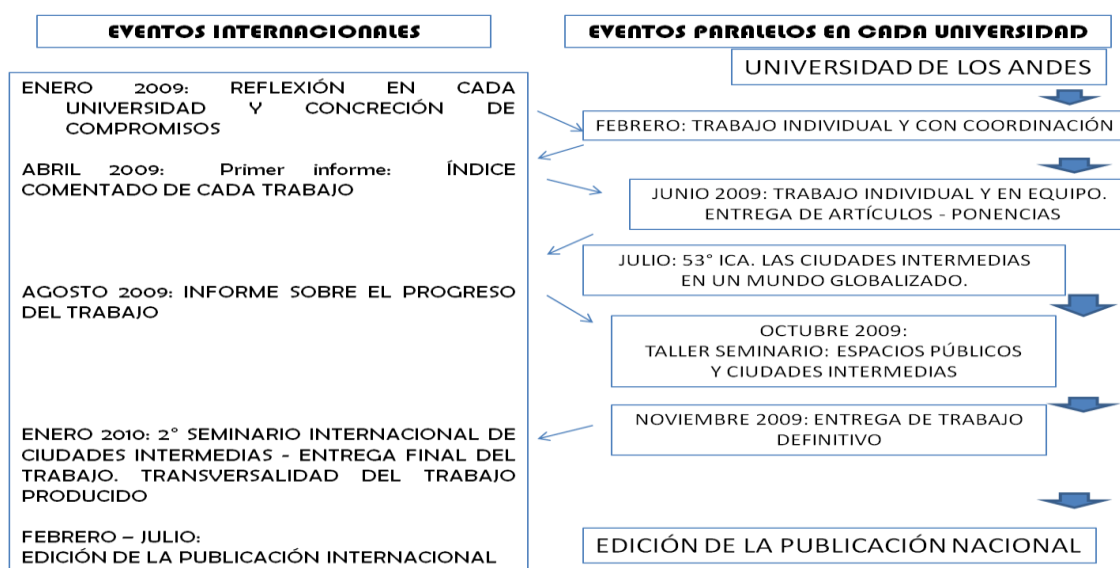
EVENTOS INTERNACIONALES

ENERO 2009: REFLEXIÓN EN CADA UNIVERSIDAD Y CONCRECIÓN DE COMPROMISOS

ABRIL 2009: Primer informe: ÍNDICE COMENTADO DE CADA TRABAJO

AGOSTO 2009: INFORME SOBRE EL PROGRESO DEL TRABAJO

ENERO 2010: 2° SEMINARIO INTERNACIONAL DE CIUDADES INTERMEDIAS - ENTREGA FINAL DEL TRABAJO. TRANSVERSALIDAD DEL TRABAJO PRODUCIDO

FEBRERO – JULIO:
EDICIÓN DE LA PUBLICACIÓN INTERNACIONAL

EVENTOS PARALELOS EN CADA UNIVERSIDAD

UNIVERSIDAD DE LOS ANDES

FEBRERO: TRABAJO INDIVIDUAL Y CON COORDINACIÓN

JUNIO 2009: TRABAJO INDIVIDUAL Y EN EQUIPO. ENTREGA DE ARTÍCULOS - PONENCIAS

JULIO: 53° ICA. LAS CIUDADES INTERMEDIAS EN UN MUNDO GLOBALIZADO.

OCTUBRE 2009:
TALLER SEMINARIO: ESPACIOS PÚBLICOS Y CIUDADES INTERMEDIAS

NOVIEMBRE 2009: ENTREGA DE TRABAJO DEFINITIVO

EDICIÓN DE LA PUBLICACIÓN NACIONAL